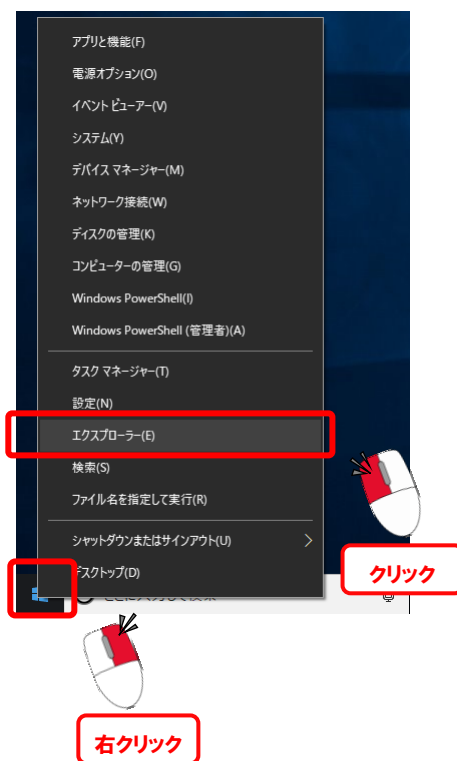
アプリと機能(F)
電源オプション(O)
イベント ビューアー(V)
システム(Y)
デバイス マネージャー(M)
ネットワーク接続(W)
ディスクの管理(K)
コンピューターの管理(G)
Windows PowerShell(I)
Windows PowerShell (管理者)(A)

タスク マネージャー(T)
設定(N)
エクスプローラー(E)
検索(S)
ファイル名を指定して実行(R)

シャットダウンまたはサインアウト(U)
デスクトップ(D)

クリック

右クリック